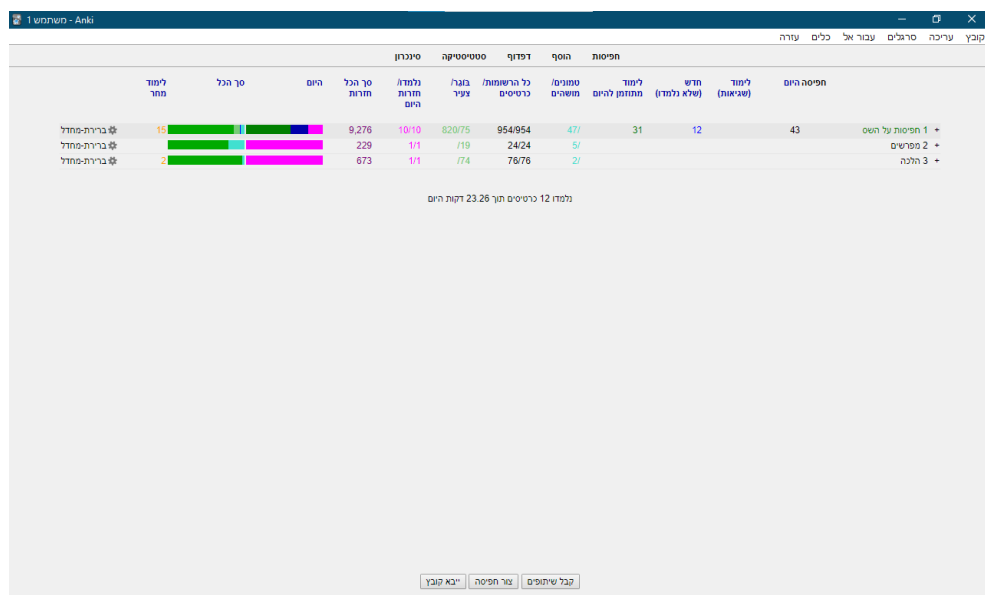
משתמש 1 - Anki

קובץ עריכה סרגלים עבור אל כלים עזרה

חפיסות הוסף דפדוף סטטיסטיקה סינכרון

| חפיסה היום | לימוד (שגיאות) | חדש (שלא נלמדו) | לימוד מתוזמן להיום | טמונים/ מושהים | כל הרשומות/ כרטיסים | בוגר/ צעיר | נלמדו/ חזרות היום | סך הכל חזרות | היום | סך הכל | לימוד מחר | |
|---|---|---|---|---|---|---|---|---|---|---|---|---|
| + 1 חפיסות על השס | 43 | 12 | 31 | 47/ | 954/954 | 820/75 | 10/10 | 9,276 | | | 15 | ברירת-מחדל |
| + 2 מפרשים | | | | 5/ | 24/24 | 19/ | 1/1 | 229 | | | | ברירת-מחדל |
| + 3 הלכה | | | | 2/ | 76/76 | 74/ | 1/1 | 673 | | | 2 | ברירת-מחדל |

נלמדו 12 כרטיסים תוך 23.26 דקות היום

קבל שיתופים צור חפיסה ייבא קובץ